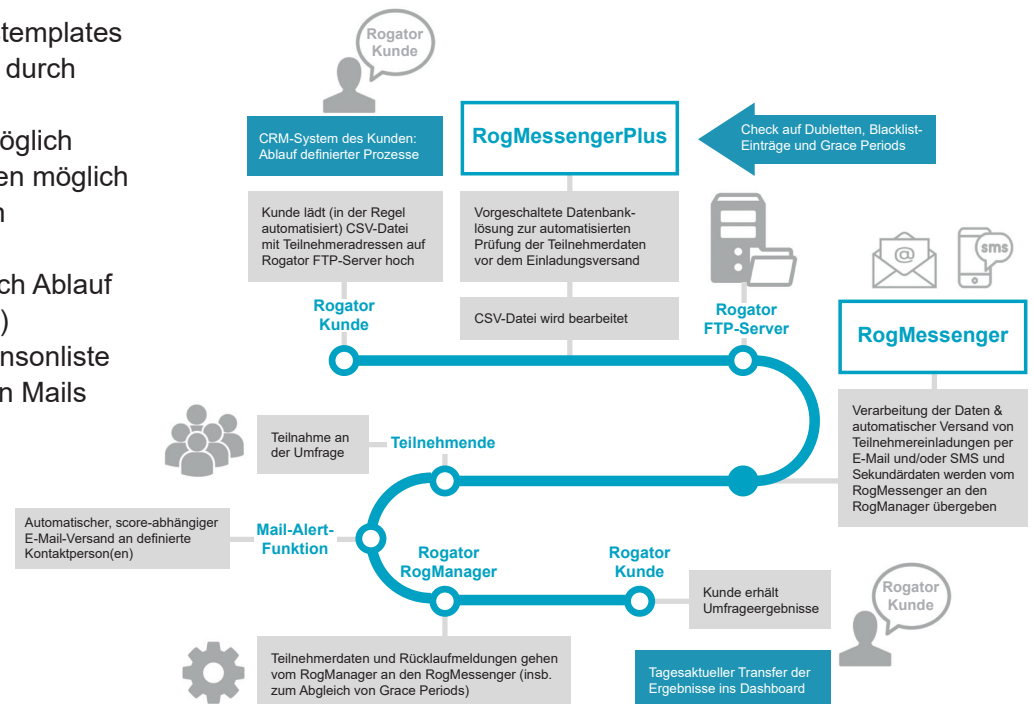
templates
durch

öglich
en möglich
n

ch Ablauf
)
nsonliste
n Mails

Rogator Kunde

CRM-System des Kunden: Ablauf definierter Prozesse

RogMessengerPlus

Check auf Dubletten, Blacklist-Einträge und Grace Periods

Kunde lädt (in der Regel automatisiert) CSV-Datei mit Teilnehmeradressen auf Rogator FTP-Server hoch

Vorgeschaltete Datenbanklösung zur automatisierten Prüfung der Teilnehmerdaten vor dem Einladungsversand

sms

Rogator Kunde

CSV-Datei wird bearbeitet

Rogator FTP-Server

RogMessenger

Verarbeitung der Daten & automatischer Versand von Teilnehmereinladungen per E-Mail und/oder SMS und Sekundärdaten werden vom RogMessenger an den RogManager übergeben

Teilnahme an der Umfrage

Teilnehmende

Automatischer, score-abhängiger E-Mail-Versand an definierte Kontaktperson(en)

Mail-Alert-Funktion

Rogator RogManager

Rogator Kunde

Kunde erhält Umfrageergebnisse

Rogator Kunde

Teilnehmerdaten und Rücklaufmeldungen gehen vom RogManager an den RogMessenger (insb. zum Abgleich von Grace Periods)

Tagesaktueller Transfer der Ergebnisse ins Dashboard